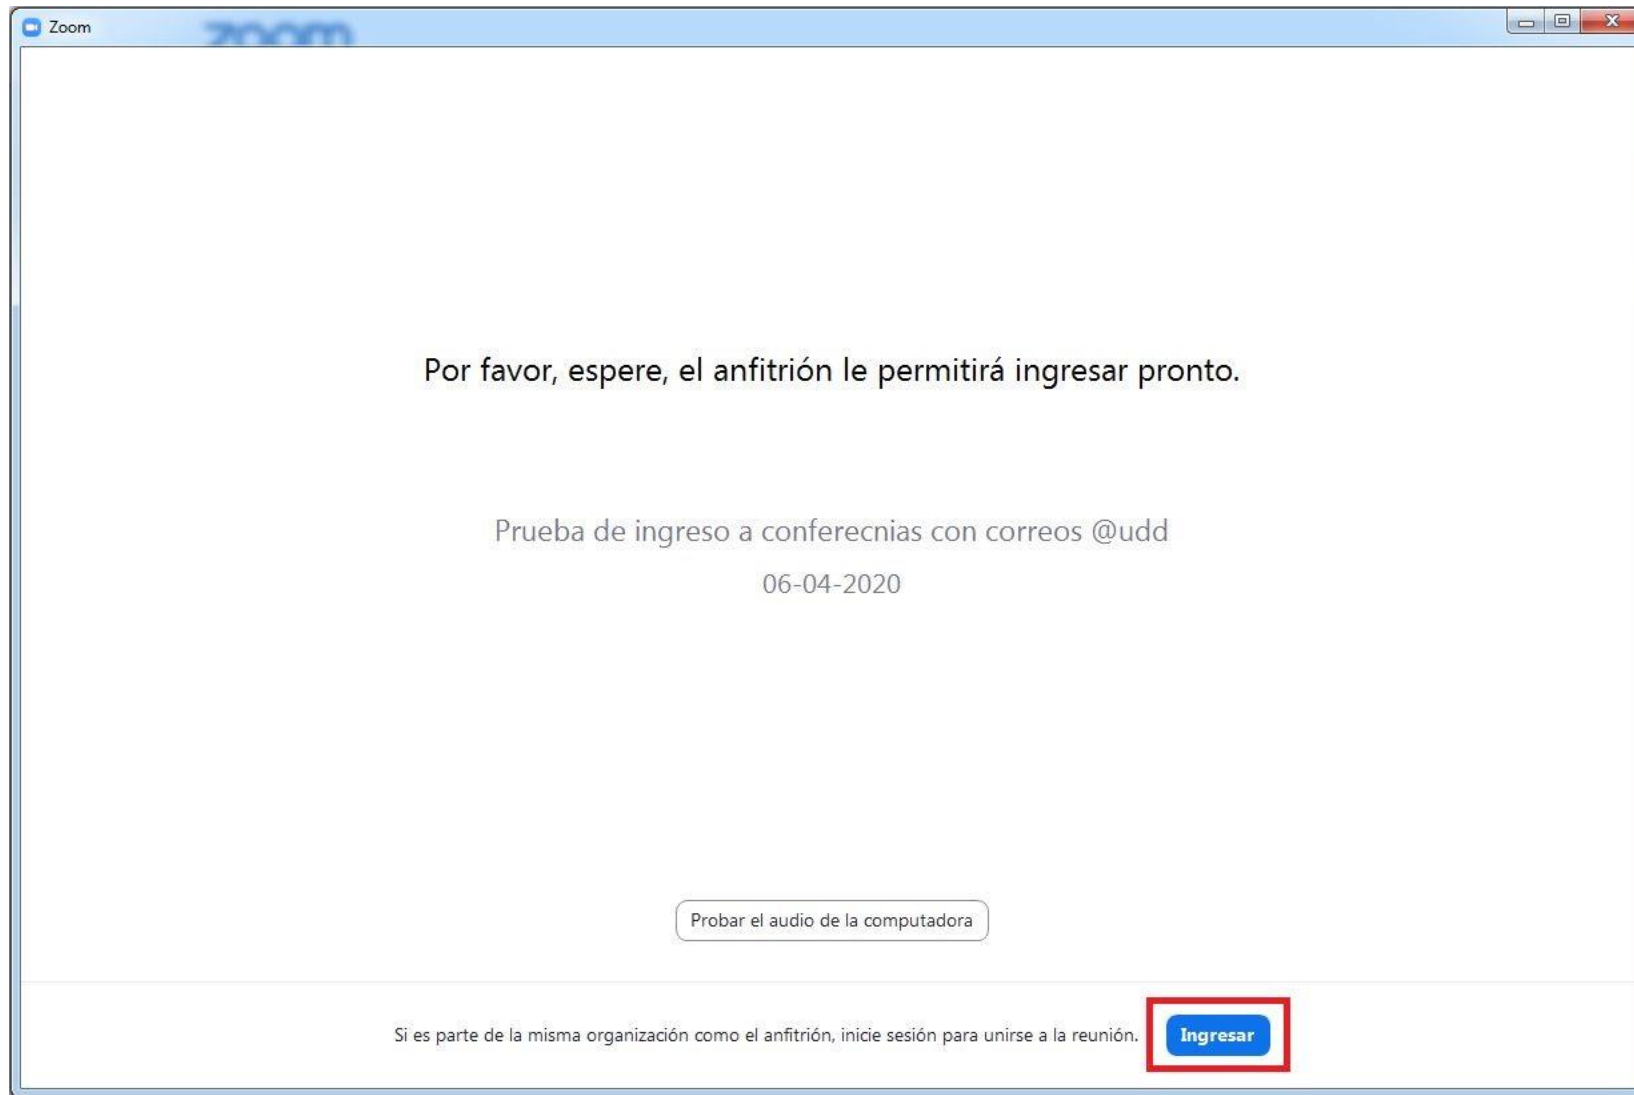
Zoom

Por favor, espere, el anfitrión le permitirá ingresar pronto.

Prueba de ingreso a conferecnias con correos @udd

06-04-2020

Probar el audio de la computadora

Si es parte de la misma organización como el anfitrión, inicie sesión para unirse a la reunión.

Ingresar